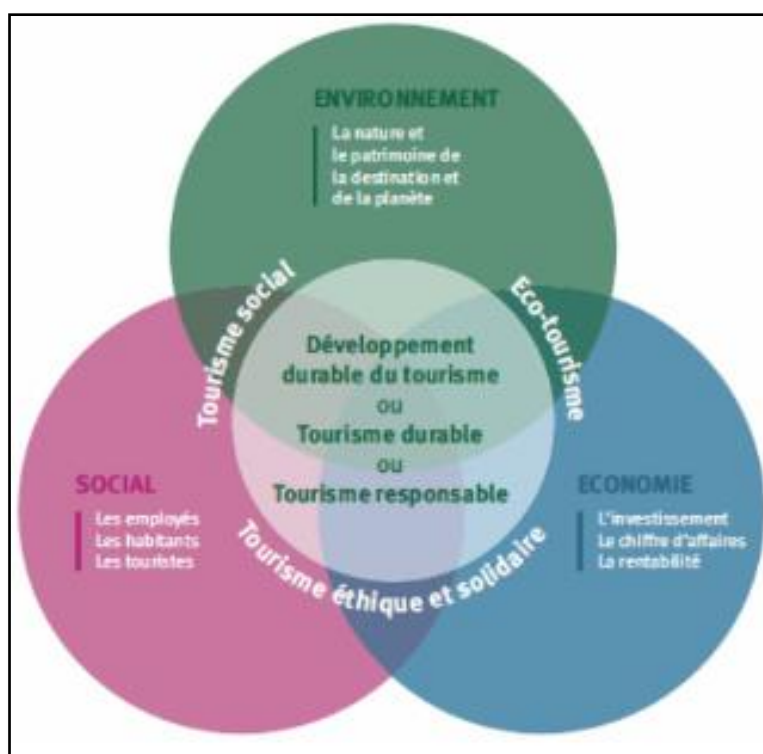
ENVIRONNEMENT

La nature et le patrimoine de la destination et de la planète

Tourisme social

Eco-tourisme

Développement durable du tourisme
ou
Tourisme durable
ou
Tourisme responsable

SOCIAL

Les employés
Les habitants
Les touristes

ECONOMIE

L'investissement
Le chiffre d'affaires
La rentabilité

Tourisme éthique et solidaire